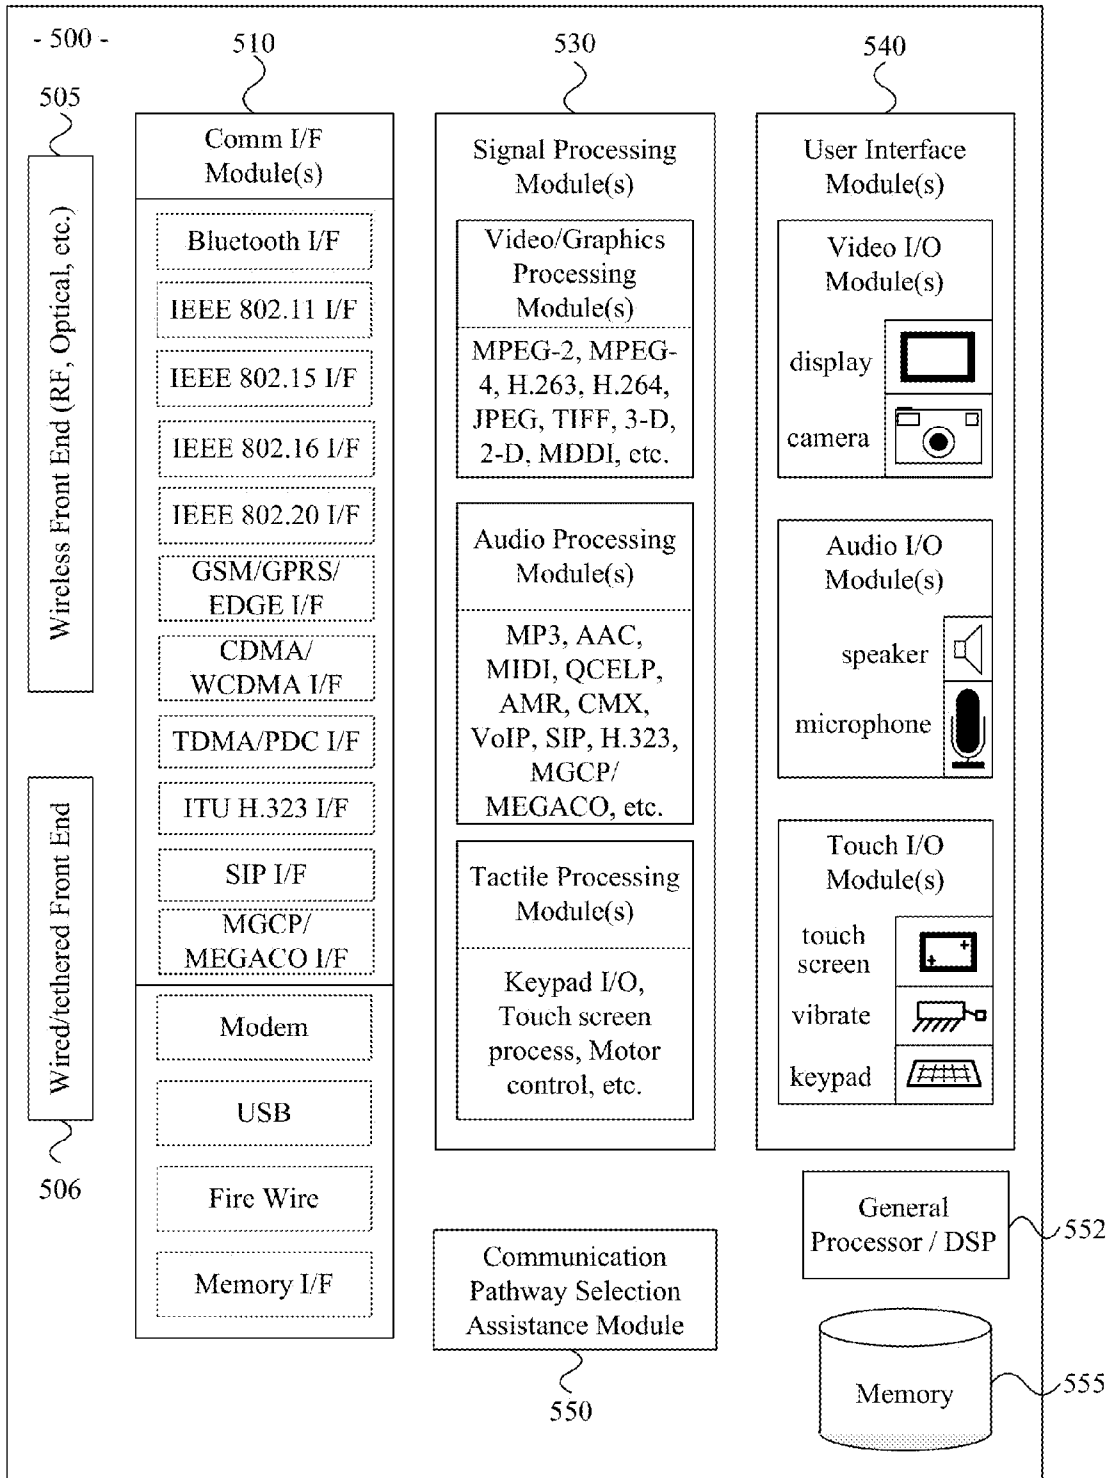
- 500 -

505

Wireless Front End (RF, Optical, etc.)

Wired/tethered Front End

506

510

Comm I/F Module(s)

Bluetooth I/F

IEEE 802.11 I/F

IEEE 802.15 I/F

IEEE 802.16 I/F

IEEE 802.20 I/F

GSM/GPRS/ EDGE I/F

CDMA/ WCDMA I/F

TDMA/PDC I/F

ITU H.323 I/F

SIP I/F

MGCP/ MEGACO I/F

Modem

USB

Fire Wire

Memory I/F

530

Signal Processing Module(s)

Video/Graphics Processing Module(s)

MPEG-2, MPEG-4, H.263, H.264, JPEG, TIFF, 3-D, 2-D, MDDI, etc.

Audio Processing Module(s)

MP3, AAC, MIDI, QCELP, AMR, CMX, VoIP, SIP, H.323, MGCP/ MEGACO, etc.

Tactile Processing Module(s)

Keypad I/O, Touch screen process, Motor control, etc.

Communication Pathway Selection Assistance Module

550

540

User Interface Module(s)

Video I/O Module(s)

display

camera

Audio I/O Module(s)

speaker

microphone

Touch I/O Module(s)

touch screen

vibrate

keypad

General Processor / DSP

552

Memory

555